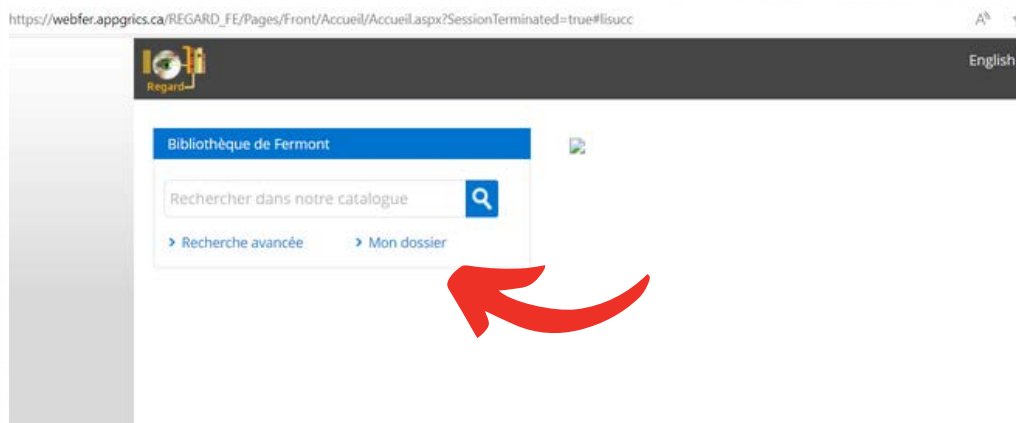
https://webfer.appgrics.ca/REGARD_FE/Pages/Front/Accueil/Accueil.aspx?SessionTerminated=true#lisucc

Regard

English

Bibliothèque de Fermont

Rechercher dans notre catalogue

› Recherche avancée

› Mon dossier